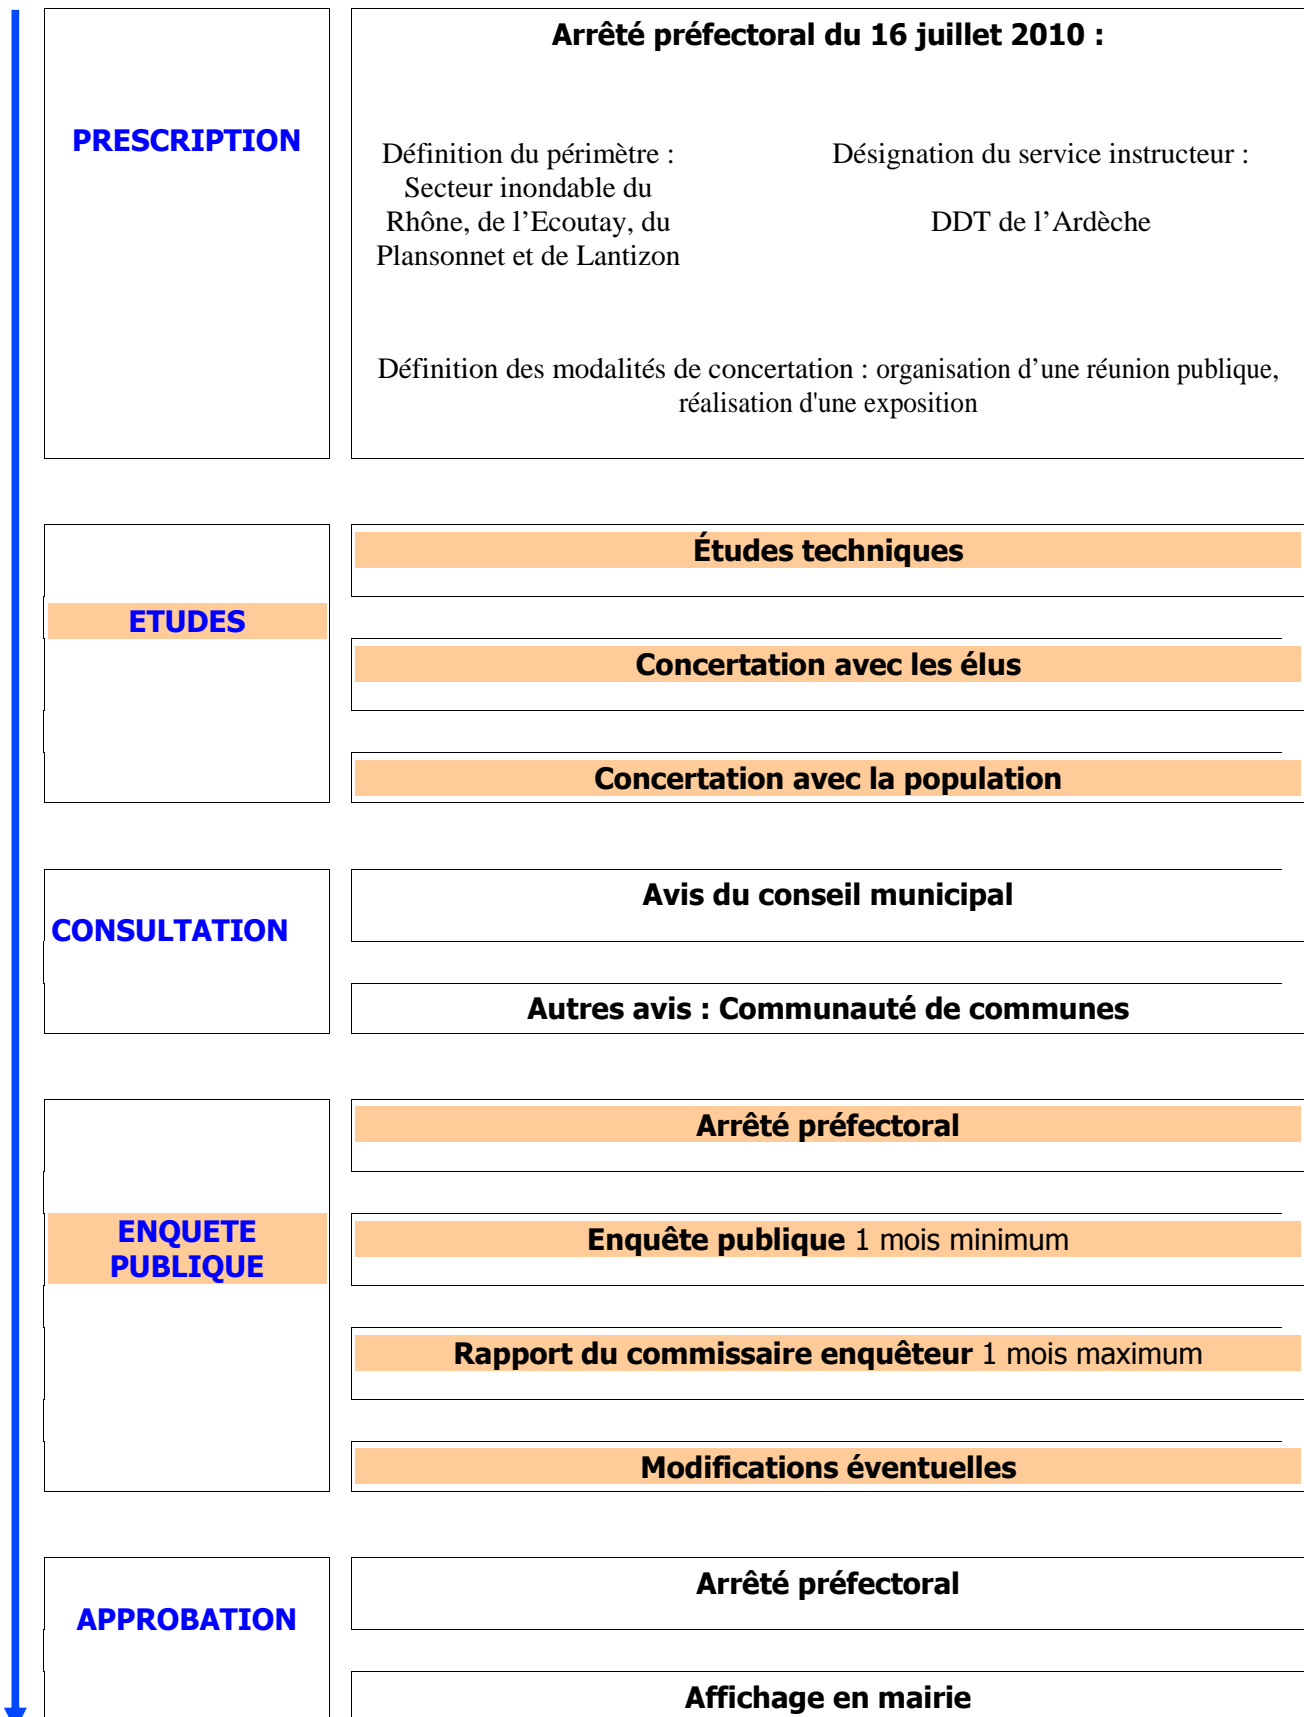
PRESCRIPTION

Arrêté préfectoral du 16 juillet 2010 :

Définition du périmètre : Secteur inondable du Rhône, de l'Ecoutay, du Plansonnet et de Lantizon

Désignation du service instructeur :

DDT de l'Ardèche

Définition des modalités de concertation : organisation d'une réunion publique, réalisation d'une exposition

ETUDES

Études techniques

Concertation avec les élus

Concertation avec la population

CONSULTATION

Avis du conseil municipal

Autres avis : Communauté de communes

ENQUETE PUBLIQUE

Arrêté préfectoral

Enquête publique 1 mois minimum

Rapport du commissaire enquêteur 1 mois maximum

Modifications éventuelles

APPROBATION

Arrêté préfectoral

Affichage en mairie